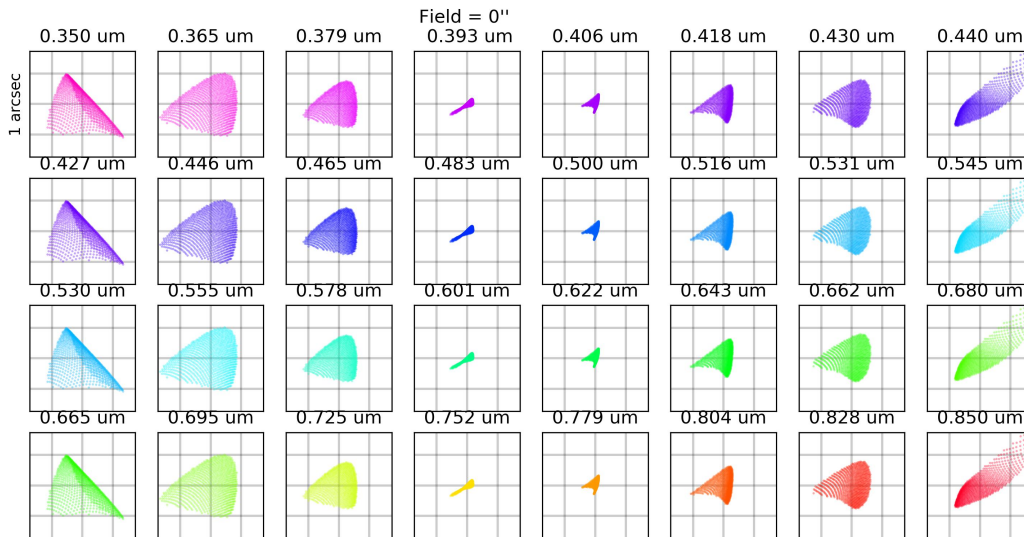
Field = 0''

0.350 um 0.365 um 0.379 um 0.393 um 0.406 um 0.418 um 0.430 um 0.440 um

1 arcsec

0.427 um 0.446 um 0.465 um 0.483 um 0.500 um 0.516 um 0.531 um 0.545 um

0.530 um 0.555 um 0.578 um 0.601 um 0.622 um 0.643 um 0.662 um 0.680 um

0.665 um 0.695 um 0.725 um 0.752 um 0.779 um 0.804 um 0.828 um 0.850 um